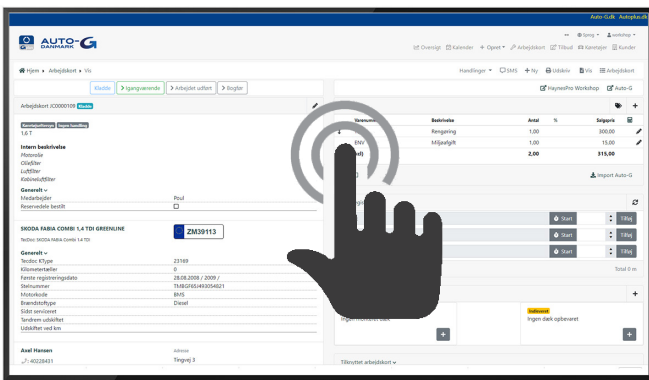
Auto-G.dk Autoplus.dk

AUTO-G DANMARK

Sprog workshop

Oversigt Kalender + Opret Arbejdskort Tilbud Køretøjer Kunder

Hjem » Arbejdskort » Vis

Handlinger SMS + Ny Udskriv Vis Arbejdskort

Kladde Igangværende Arbejdet udført Bogfør

Arbejdskort JC0000100 Kladde

HaynesPro Workshop Auto-G

Karosseriforeyn Ingen handling
1.6 T

Intern beskrivelse
Pforolie
Oliefilter
Luftfilter
Kabinefilter

Generelt
Medarbejder Poul
Reserverede bestilt

| Varenummer | Beskrivelse | Antal | % | Salgspris |
|---|---|---|---|---|
| | Rengøring | 1,00 | | 300,00 |
| ENV | Miljøafgift | 1,00 | | 15,00 |
| | | 2,00 | | 315,00 |

Import Auto-G

SKODA FABIA COMBI 1,4 TDI GREENLINE
Tecdoc: SKODA FABIA Combi 1.4 TDI

ZM39113

Generelt
Tecdoc KType 23169
Kilometertæller 0
Første registreringsdato 28.08.2008 / 2009 /
Stelnummer TMBGF65J493054021
Motorkode BMS
Brændstoftype Diesel
Sidst serviceret
Tandrem udskiftet
Udskiftet ved km

Start Tilføj
Start Tilføj
Start Tilføj

Total 0 m

Indleveret
Ingen dæk opbevaret

Axel Hansen
40228431
Adresse
Tingvej 3

Tilknyttet arbejdskort